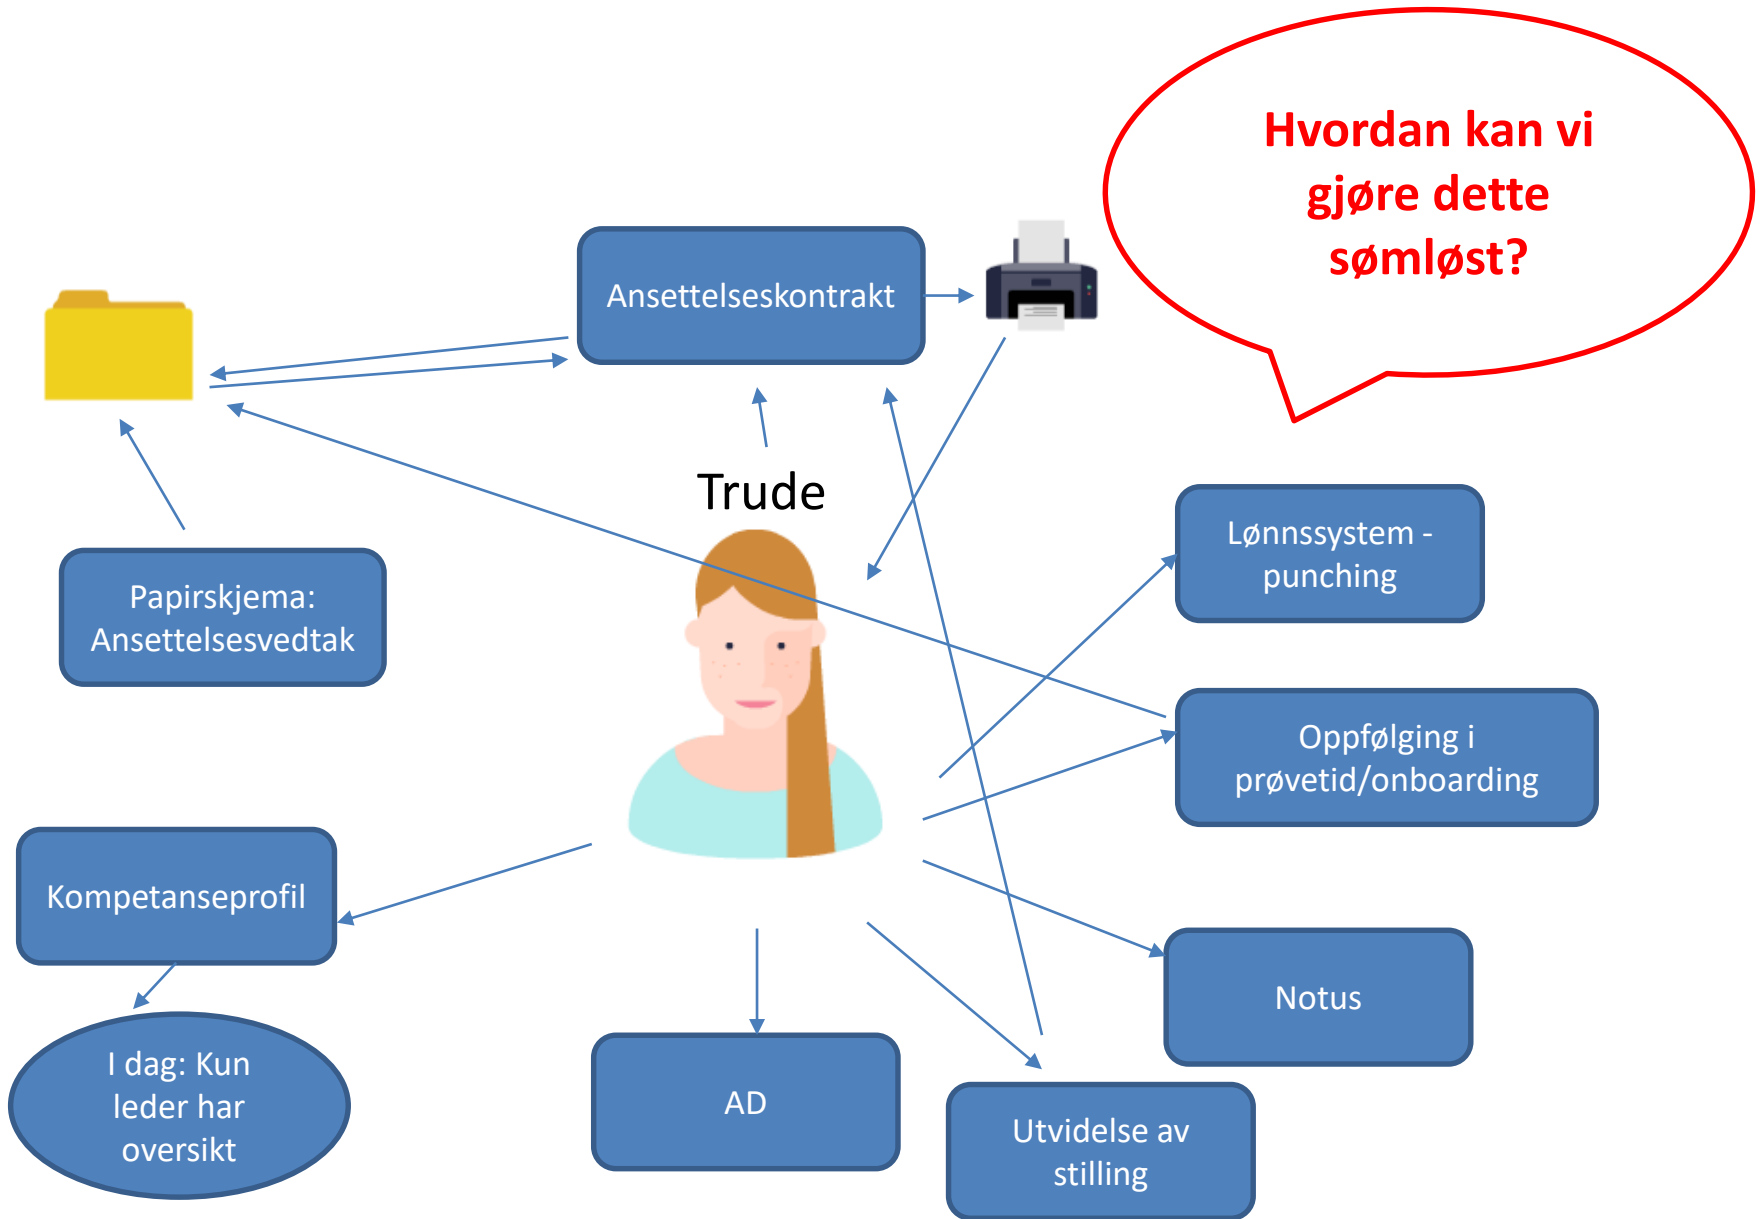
Hvordan kan vi gjøre dette sømløst?

Ansettelseskontrakt

Trude

Papirskjema: Ansettelsesvedtak

Lønnssystem - punching

Oppfølging i prøvetid/onboarding

Kompetanseprofil

I dag: Kun leder har oversikt

AD

Utvidelse av stilling

Notus